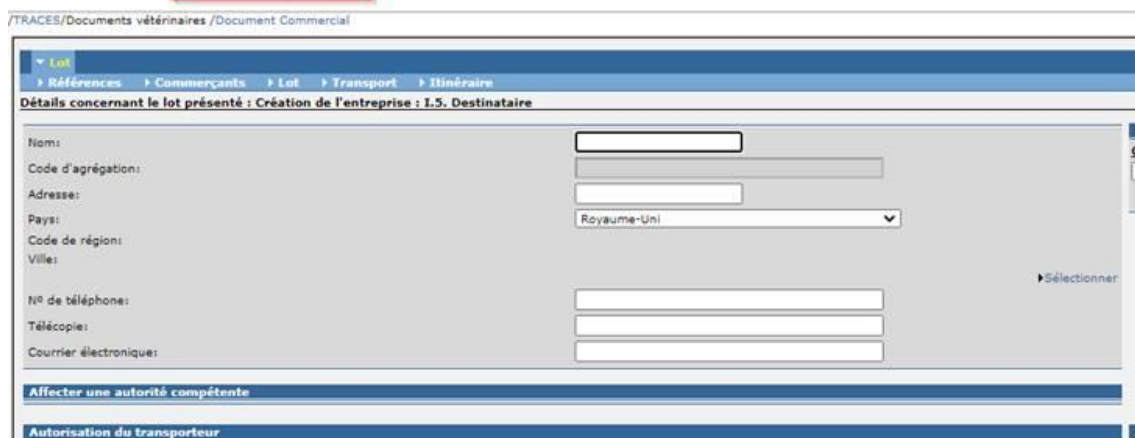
/TRACES/Documents vétérinaires /Document Commercial

▾ Lot

▸ Références ▸ Commerçants ▸ Lot ▸ Transport ▸ Itinéraire

Détails concernant le lot présenté : Création de l'entreprise : I.5. Destinataire

Nom:

Code d'agrégation:

Adresse:

Pays: Royaume-Uni

Code de région:

Ville:

▸Sélectionner

Nº de téléphone:

Télécopie:

Courrier électronique:

Affecter une autorité compétente

Autorisation du transporteur